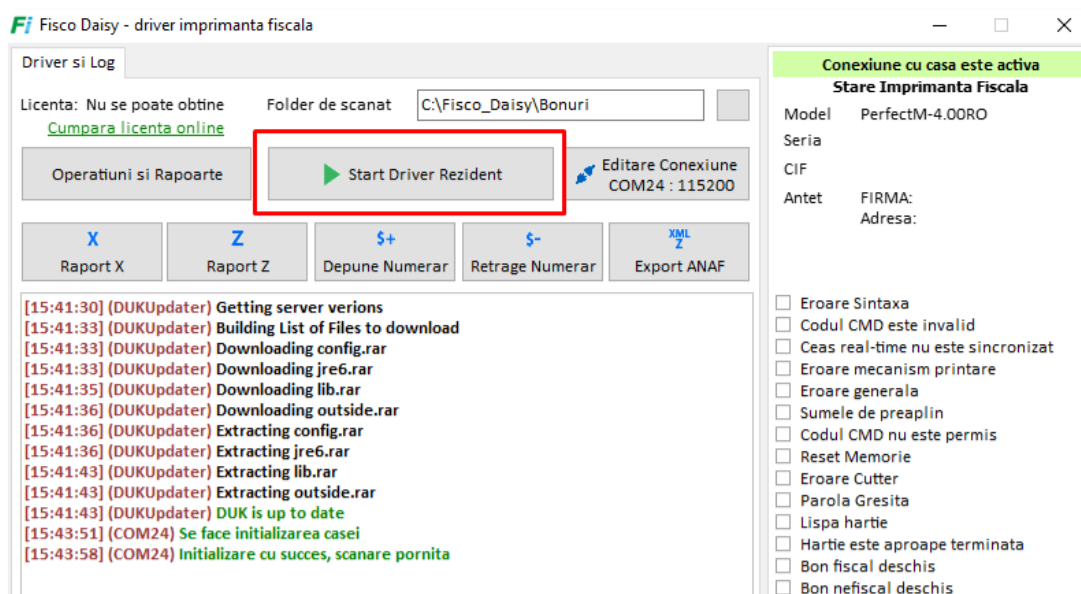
Fi Fisco Daisy - driver imprimanta fiscala

Driver si Log

Licenta: Nu se poate obtine
Cumpara licenta online

Folder de scanat C:\Fisco_Daisy\Bonuri

Operatiuni si Rapoarte

Start Driver Rezident

Editare Conexiune
COM24 : 115200

X
Raport X

Z
Raport Z

$+
Depune Numerar

$-
Retrage Numerar

XML Z
Export ANAF

[15:41:30] (DUKUpdater) Getting server verions
[15:41:33] (DUKUpdater) Building List of Files to download
[15:41:33] (DUKUpdater) Downloading config.rar
[15:41:33] (DUKUpdater) Downloading jre6.rar
[15:41:35] (DUKUpdater) Downloading lib.rar
[15:41:36] (DUKUpdater) Downloading outside.rar
[15:41:36] (DUKUpdater) Extracting config.rar
[15:41:36] (DUKUpdater) Extracting jre6.rar
[15:41:43] (DUKUpdater) Extracting lib.rar
[15:41:43] (DUKUpdater) Extracting outside.rar
[15:41:43] (DUKUpdater) DUK is up to date
[15:43:51] (COM24) Se face initializarea casei
[15:43:58] (COM24) Initializare cu succes, scanare pornita

Conexiune cu casa este activa
Stare Imprimanta Fiscala

Model PerfectM-4.00RO
Seria
CIF
Antet FIRMA:
Adresa:

Eroare Sintaxa
Codul CMD este invalid
Ceas real-time nu este sincronizat
Eroare mecanism printare
Eroare generala
Sumele de preaplin
Codul CMD nu este permis
Reset Memorie
Eroare Cutter
Parola Gresita
Lispa hartie
Hartie este aproape terminata
Bon fiscal deschis
Bon nefiscal deschis